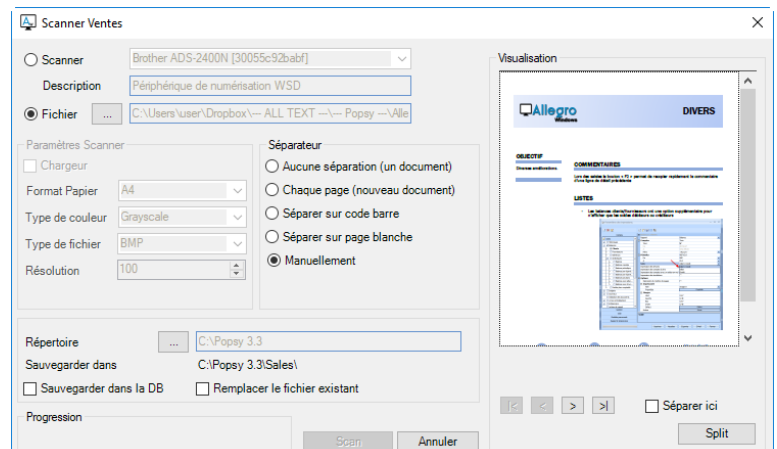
Scanner Ventes

Scanner Brother ADS-2400N [30055c92babf]

Description Périphérique de numérisation WSD

Fichier ... C:\Users\user\Dropbox\— ALL TEXT —\— Popsy —\Alle

Paramètres Scanner

Chargeur

Format Papier A4

Type de couleur Grayscale

Type de fichier BMP

Résolution 100

Séparateur

Aucune séparation (un document)

Chaque page (nouveau document)

Séparer sur code barre

Séparer sur page blanche

Manuellement

Répertoire ... C:\Popsy 3.3

Sauvegarder dans C:\Popsy 3.3\Sales\

Sauvegarder dans la DB

Remplacer le fichier existant

Progression

Scan Annuler

Visualisation

Allegro

DIVERS

OBJECTIF

COMMENTAIRES

LISTES

|< < > >|

Séparer ici

Split